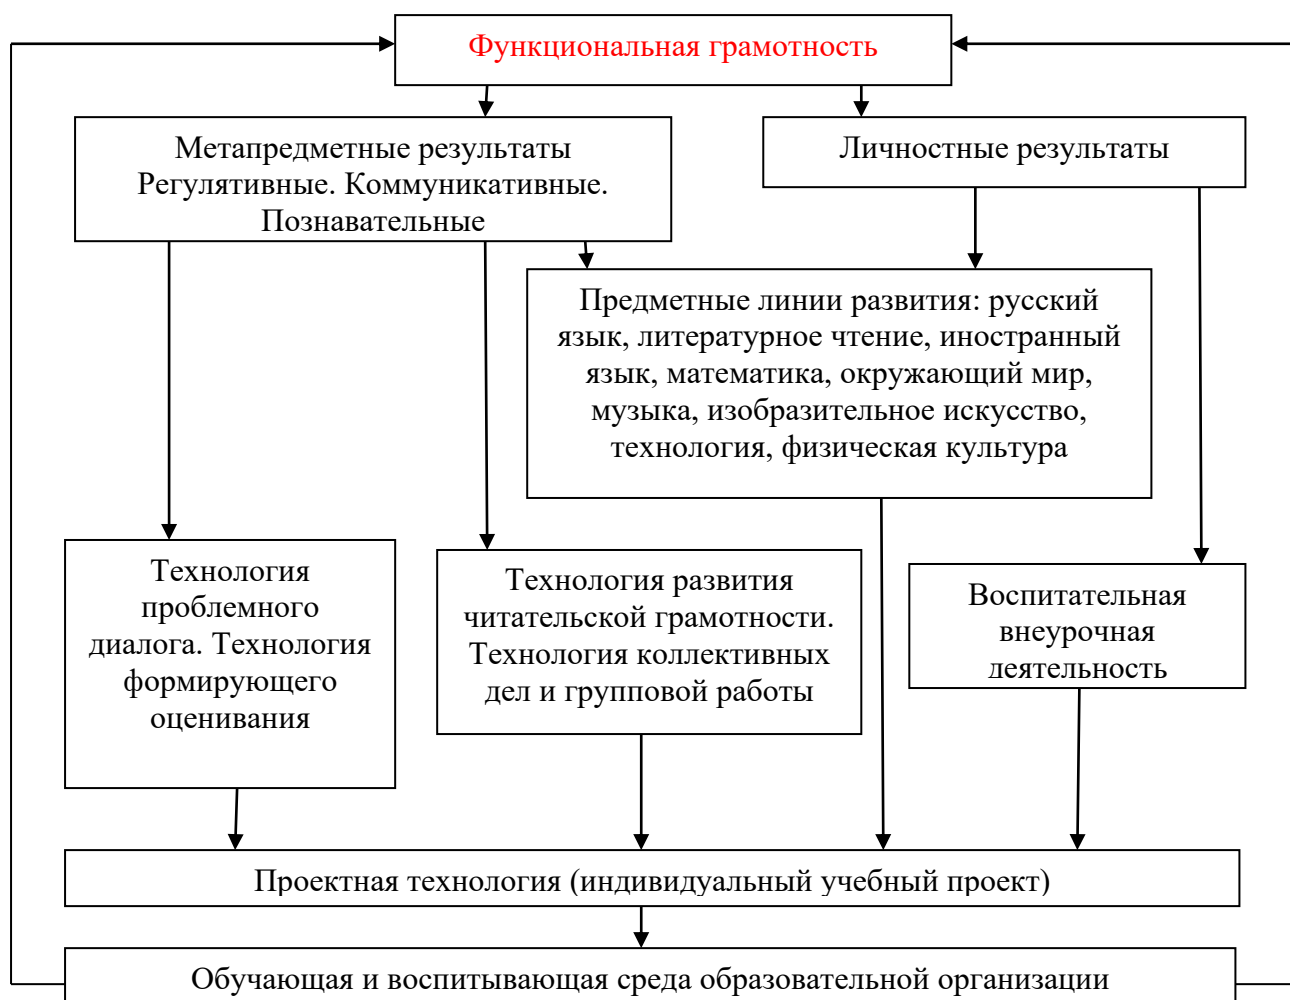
Функциональная грамотность

Метапредметные результаты Регулятивные. Коммуникативные. Познавательные

Личностные результаты

Предметные линии развития: русский язык, литературное чтение, иностранный язык, математика, окружающий мир, музыка, изобразительное искусство, технология, физическая культура

Технология проблемного диалога. Технология формирующего оценивания

Технология развития читательской грамотности. Технология коллективных дел и групповой работы

Воспитательная внеурочная деятельность

Проектная технология (индивидуальный учебный проект)

Обучающая и воспитывающая среда образовательной организации